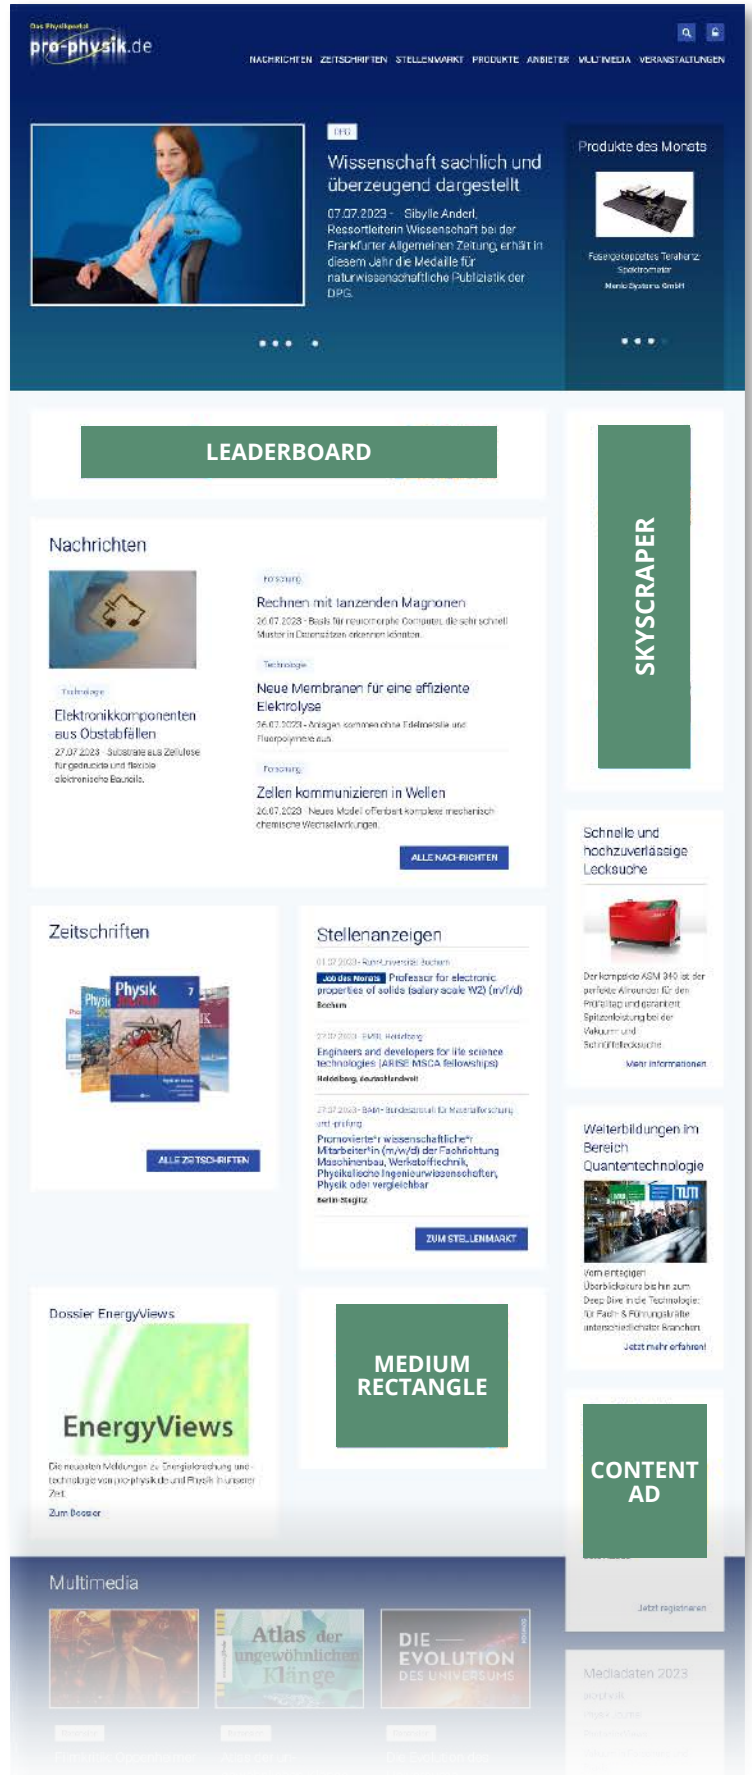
Das Physikportal
pro-physik.de

NACHRICHTEN ZEITSCHRIFTEN STELLENMARKT PRODUKTE ANBIETER MULTIMEDIA VERANSTALTUNGEN

DPG

Wissenschaft sachlich und überzeugend dargestellt

07.07.2023 - Sibylle Anderl, Ressortleiterin Wissenschaft bei der Frankfurter Allgemeinen Zeitung, erhält in diesem Jahr die Medaille für naturwissenschaftliche Publizistik der DPG.

Produkte des Monats

Fasergekoppeltes Terahertz-Spektrometer
Menlo Systems GmbH

LEADERBOARD

SKYSCRAPER

Nachrichten

Technologie
Elektronikkomponenten aus Obstabfällen
27.07.2023 - Substrate aus Zellulose für gedruckte und flexible elektronische Bauteile.

Forschung
Rechnen mit tanzenden Magnonen
26.07.2023 - Basis für neuromorphe Computer, die sehr schnell Muster in Datensätzen erkennen könnten.

Technologie
Neue Membranen für eine effiziente Elektrolyse
26.07.2023 - Anlagen kommen ohne Edelmetalle und Fluorpolymere aus.

Forschung
Zellen kommunizieren in Wellen
26.07.2023 - Neues Modell offenbart komplexe mechanisch-chemische Wechselwirkungen.

ALLE NACHRICHTEN

Schnelle und hochzuverlässige Lecksuche

Der kompakte ASM 340 ist der perfekte Allrounder für den Prüfalltag und garantiert Spitzenleistung bei der Vakuum und Schnüffellecksuche.

Mehr informationen

Zeitschriften

Physik Journal 7

ALLE ZEITSCHRIFTEN

Stellenanzeigen

01.07.2023 - Ruhr-Universität Bochum
Job des Monats Professor for electronic properties of solids (salary scale W2) (m/f/d)
Bochum

27.07.2023 - EMBL Heidelberg
Engineers and developers for life science technologies (ARISE MSCA fellowships)
Heidelberg, deutschlandweit

27.07.2023 - BAM - Bundesanstalt für Materialforschung und -prüfung
Promovierte*r wissenschaftliche*r Mitarbeiter*in (m/w/d) der Fachrichtung Maschinenbau, Werkstofftechnik, Physikalische Ingenieurwissenschaften, Physik oder vergleichbar
Berlin-Steglitz

ZUM STELLENMARKT

Weiterbildungen im Bereich Quantentechnologie

Vom einfachen Überblickskurs bis hin zum Deep Dive in die Technologie: für Fach- & Führungskräfte unterschiedlichster Branchen.

Jetzt mehr erfahren!

Dossier EnergyViews

EnergyViews

Die neuesten Meldungen zu Energieforschung und -technologie von pro-physik.de und Physik in unserer Zeit.

Zum Dossier

MEDIUM RECTANGLE

CONTENT AD

Jetzt registrieren

Multimedia

Atlas der ungewöhnlichen Klänge

DIE EVOLUTION DES UNIVERSUMS

Mediadaten 2023